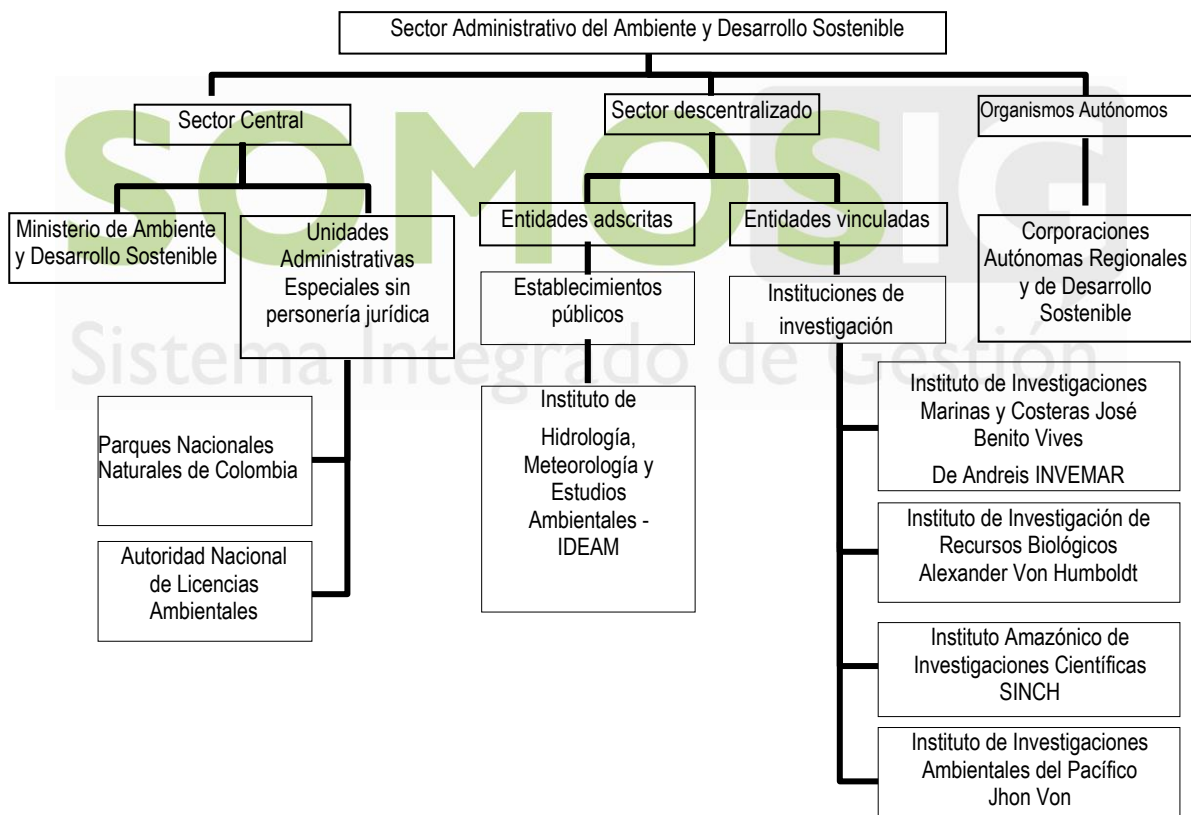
Sector Administrativo del Ambiente y Desarrollo Sostenible

Sector Central

Sector descentralizado

Organismos Autónomos

SOMOSIG

Ministerio de Ambiente y Desarrollo Sostenible

Unidades Administrativas Especiales sin personería jurídica

Entidades adscritas

Entidades vinculadas

Corporaciones Autónomas Regionales y de Desarrollo Sostenible

Establecimientos públicos

Instituciones de investigación

Sistema Integrado de Gestión

Parques Nacionales Naturales de Colombia

Autoridad Nacional de Licencias Ambientales

Instituto de Hidrología, Meteorología y Estudios Ambientales - IDEAM

Instituto de Investigaciones Marinas y Costeras José Benito Vives
De Andreis INVEMAR

Instituto de Investigación de Recursos Biológicos Alexander Von Humboldt

Instituto Amazónico de Investigaciones Científicas SINCH

Instituto de Investigaciones Ambientales del Pacífico Jhon Von